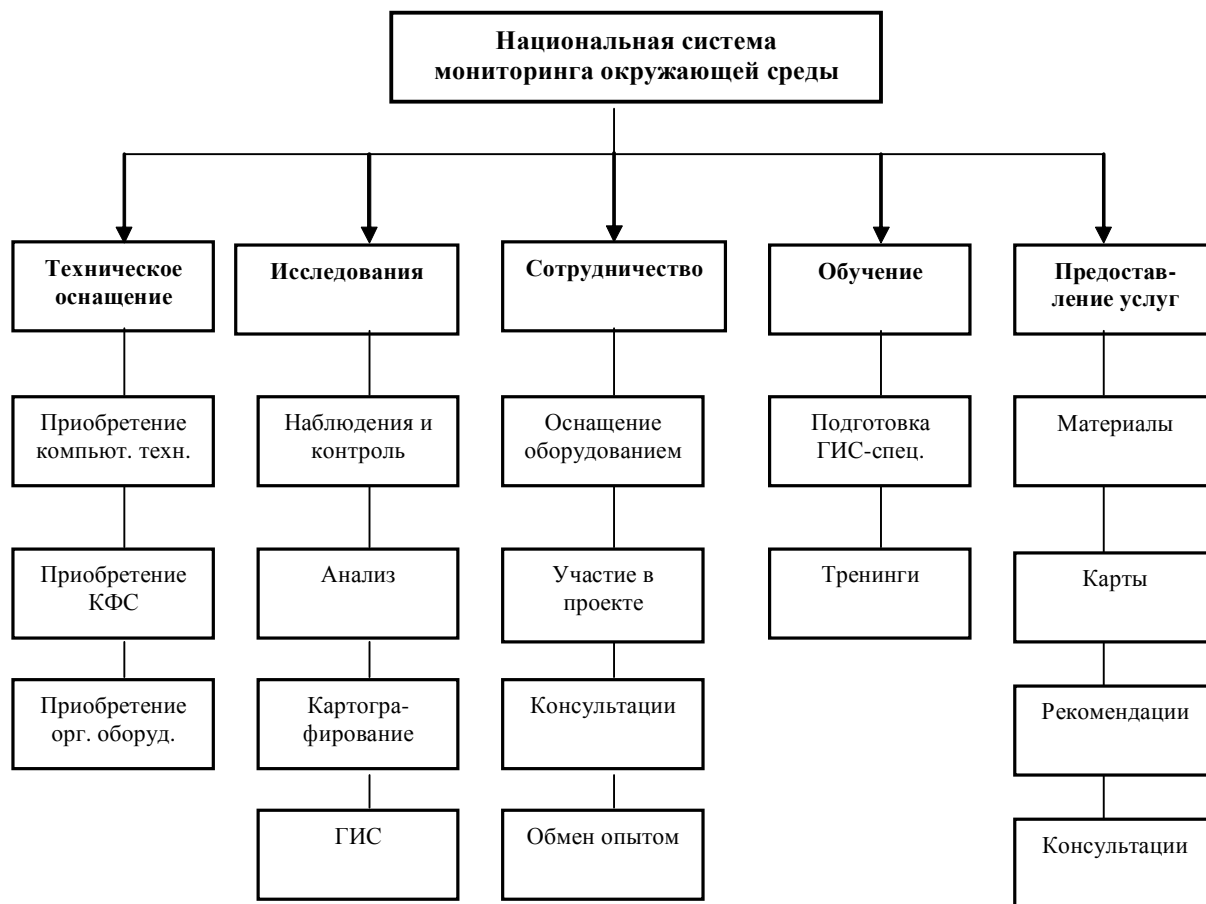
Национальная система мониторинга окружающей среды

Техническое оснащение

Приобретение компьют. техн.

Приобретение КФС

Приобретение орг. оборуд.

Исследования

Наблюдения и контроль

Анализ

Картографирование

ГИС

Сотрудничество

Оснащение оборудованием

Участие в проекте

Консультации

Обмен опытом

Обучение

Подготовка ГИС-спец.

Тренинги

Предоставление услуг

Материалы

Карты

Рекомендации

Консультации